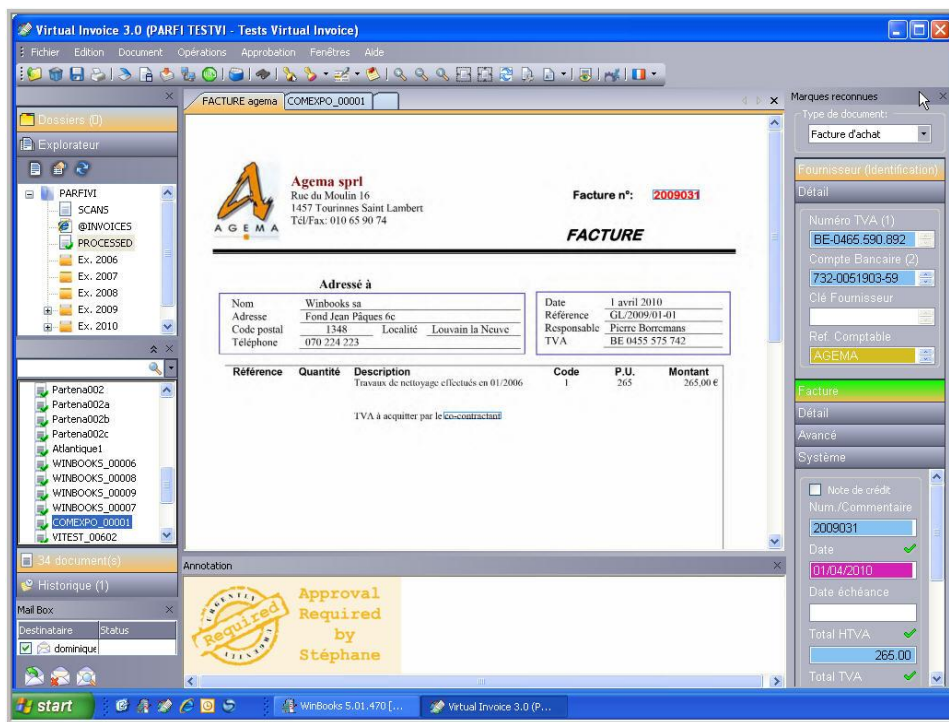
Virtual Invoice 3.0 (PARFI TESTVI - Tests Virtual Invoice)

Fichier Edition Document Opérations Approbation Fenêtres Aide

Dossiers (0)
Explorateur

PARFIVI
SCANS
@INVOICES
PROCESSED
Ex. 2006
Ex. 2007
Ex. 2008
Ex. 2009
Ex. 2010

Partena002
Partena002a
Partena002b
Partena002c
Atlantique1
WINBOOKS_00006
WINBOOKS_00008
WINBOOKS_00009
WINBOOKS_00007
COMEXPO_00001
VITEST_00602

34 document(s)
Historique (1)
Mail Box

| Destinataire | Status |
|---|---|
| dominique | |

FACTURE agema COMEXPO_00001

Agema sprl
Rue du Moulin 16
1457 Tourinnes Saint Lambert
Tél/Fax: 010 65 90 74

AGEMA

Facture n°: 2009031

FACTURE

Adressé à

| | |
|---|---|
| Nom | Winbooks sa |
| Adresse | Fond Jean Pâques 6c |
| Code postal | 1348 Localité Louvain la Neuve |
| Téléphone | 070 224 223 |

| | |
|---|---|
| Date | 1 avril 2010 |
| Référence | GL/2009/01-01 |
| Responsable | Pierre Borremans |
| TVA | BE 0455 575 742 |

| Référence | Quantité | Description | Code | P.U. | Montant |
|---|---|---|---|---|---|
| | | Travaux de nettoyage effectués en 01/2006 | 1 | 265 | 265,00 € |

TVA à acquitter par le co-contractant

Annotation

Required

Approval
Required
by
Stéphane

Marques reconnues
Type de document:
Facture d'achat
Fournisseur (Identification)
Détail
Numéro TVA (1)
BE-0465.590.892
Compte Bancaire (2)
732-0051903-59
Clé Fournisseur
Ref. Comptable
AGEMA
Facture
Détail
Avancé
Système
Note de crédit
Num./Commentaire
2009031
Date
01/04/2010
Date échéance
Total HTVA
265.00
Total TVA

start
WinBooks 5.01.470 [...
Virtual Invoice 3.0 (P...